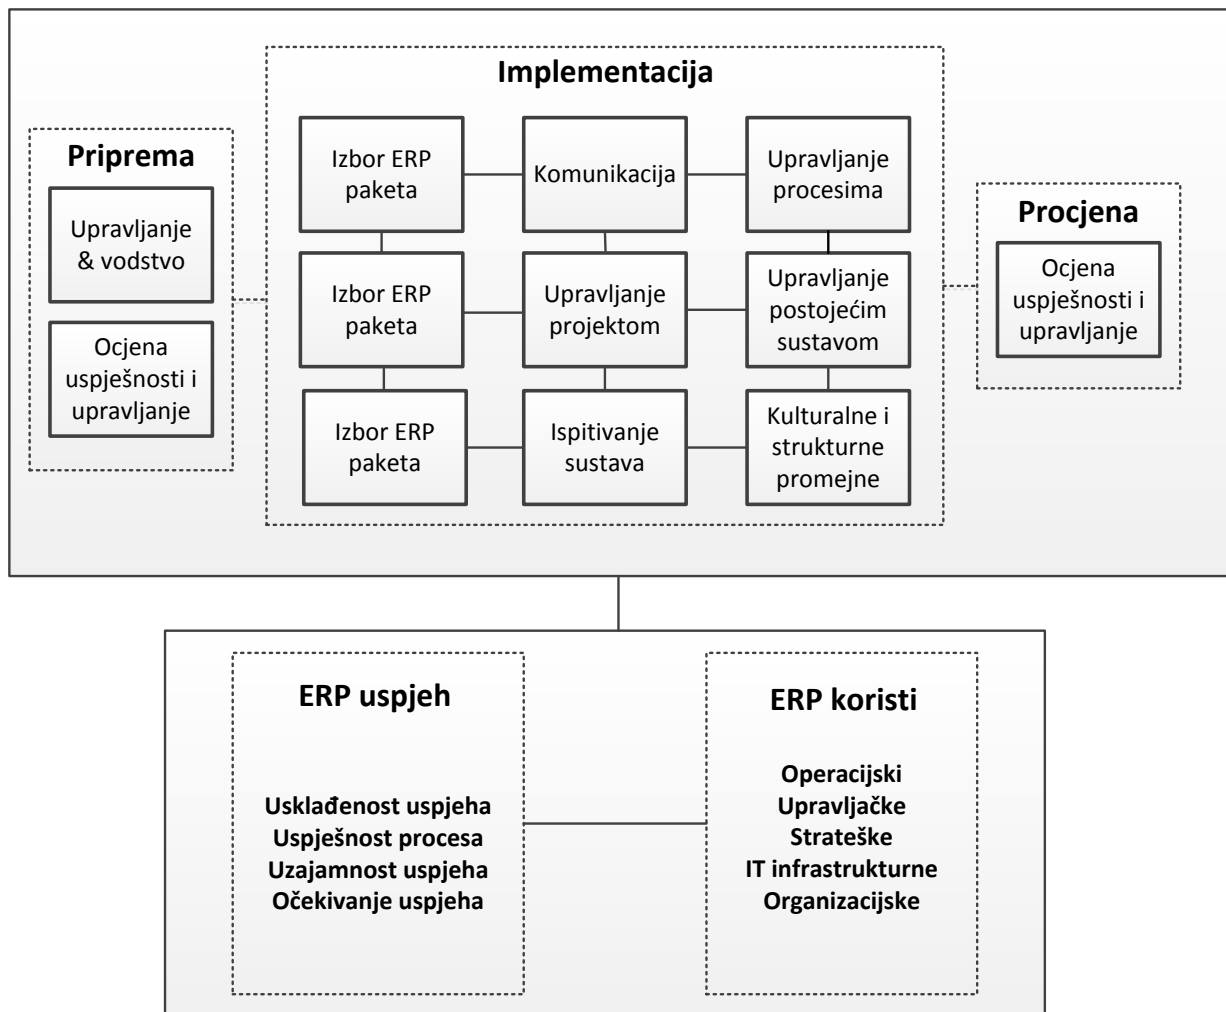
Priprema

Upravljanje & vodstvo

Ocjena uspješnosti i upravljanje

Implementacija

Izbor ERP paketa

Komunikacija

Upravljanje procesima

Izbor ERP paketa

Upravljanje projektom

Upravljanje postojećim sustavom

Izbor ERP paketa

Ispitivanje sustava

Kulturalne i strukturne promejne

Procjena

Ocjena uspješnosti i upravljanje

ERP uspjeh

Usklađenost uspjeha
Uspješnost procesa
Uzajamnost uspjeha
Očekivanje uspjeha

ERP koristi

Operacijski
Upravljačke
Strateške
IT infrastrukturne
Organizacijske